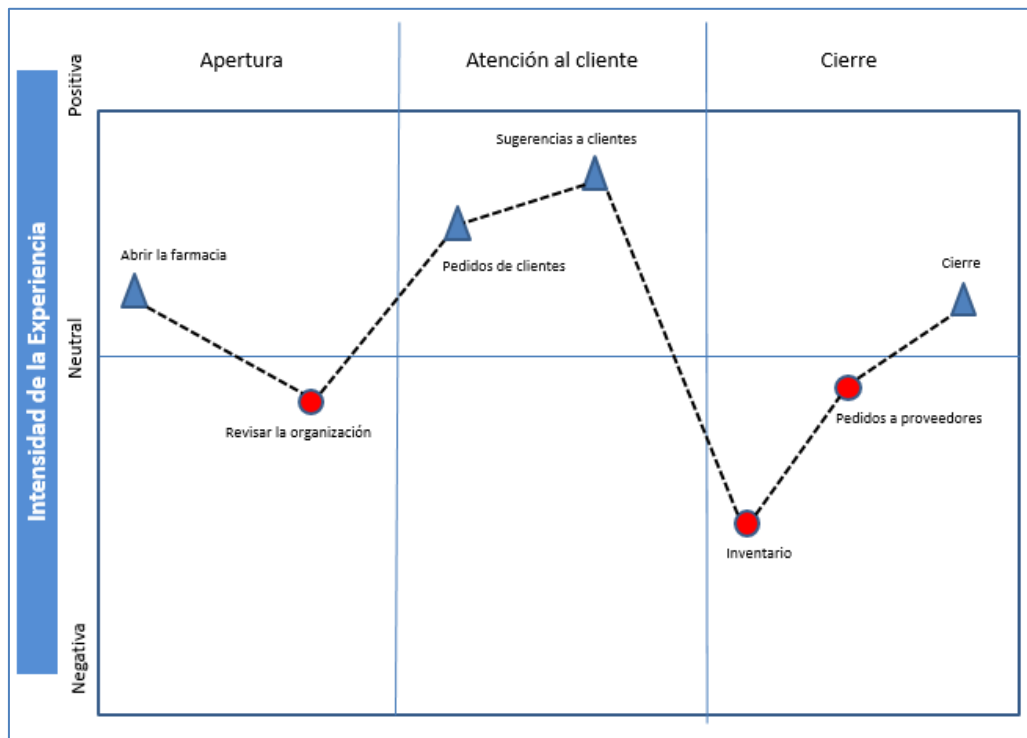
Apertura
Atención al cliente
Cierre

Intensidad de la Experiencia

Positiva
Neutral
Negativa

Abrir la farmacia
Revisar la organización
Pedidos de clientes
Sugerencias a clientes
Inventario
Pedidos a proveedores
Cierre